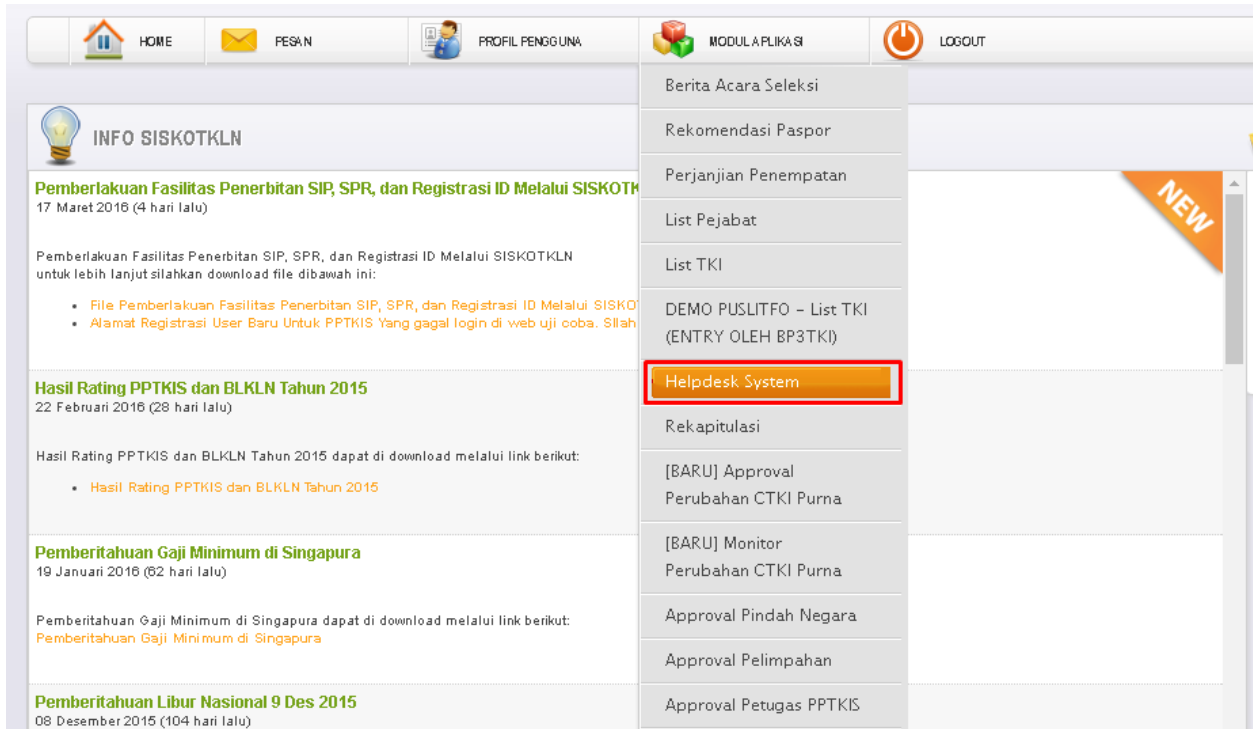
HOME PESAN PROFIL PENGGUNA MODUL APLIKASI LOGOUT

Berita Acara Seleksi
Rekomendasi Paspor
Perjanjian Penempatan
List Pejabat
List TKI
DEMO PUSLITFO - List TKI (ENTRY OLEH BP3TKI)
Helpdesk System
Rekapitulasi
[BARU] Approval Perubahan CTKI Purna
[BARU] Monitor Perubahan CTKI Purna
Approval Pindah Negara
Approval Pelimpahan
Approval Petugas PPTKIS

INFO SISKOTKLN

NEW

Pemberlakuan Fasilitas Penerbitan SIP, SPR, dan Registrasi ID Melalui SISKOTK
17 Maret 2016 (4 hari lalu)

Pemberlakuan Fasilitas Penerbitan SIP, SPR, dan Registrasi ID Melalui SISKOTKLN
untuk lebih lanjut silahkan download file dibawah ini:

• File Pemberlakuan Fasilitas Penerbitan SIP, SPR, dan Registrasi ID Melalui SISKOT
• Alamat Registrasi User Baru Untuk PPTKIS Yang gagal login di web uji coba. Silah

Hasil Rating PPTKIS dan BLKLN Tahun 2015
22 Februari 2016 (28 hari lalu)

Hasil Rating PPTKIS dan BLKLN Tahun 2015 dapat di download melalui link berikut:

• Hasil Rating PPTKIS dan BLKLN Tahun 2015

Pemberitahuan Gaji Minimum di Singapura
19 Januari 2016 (62 hari lalu)

Pemberitahuan Gaji Minimum di Singapura dapat di download melalui link berikut:
Pemberitahuan Gaji Minimum di Singapura

Pemberitahuan Libur Nasional 9 Des 2015
08 Desember 2015 (104 hari lalu)